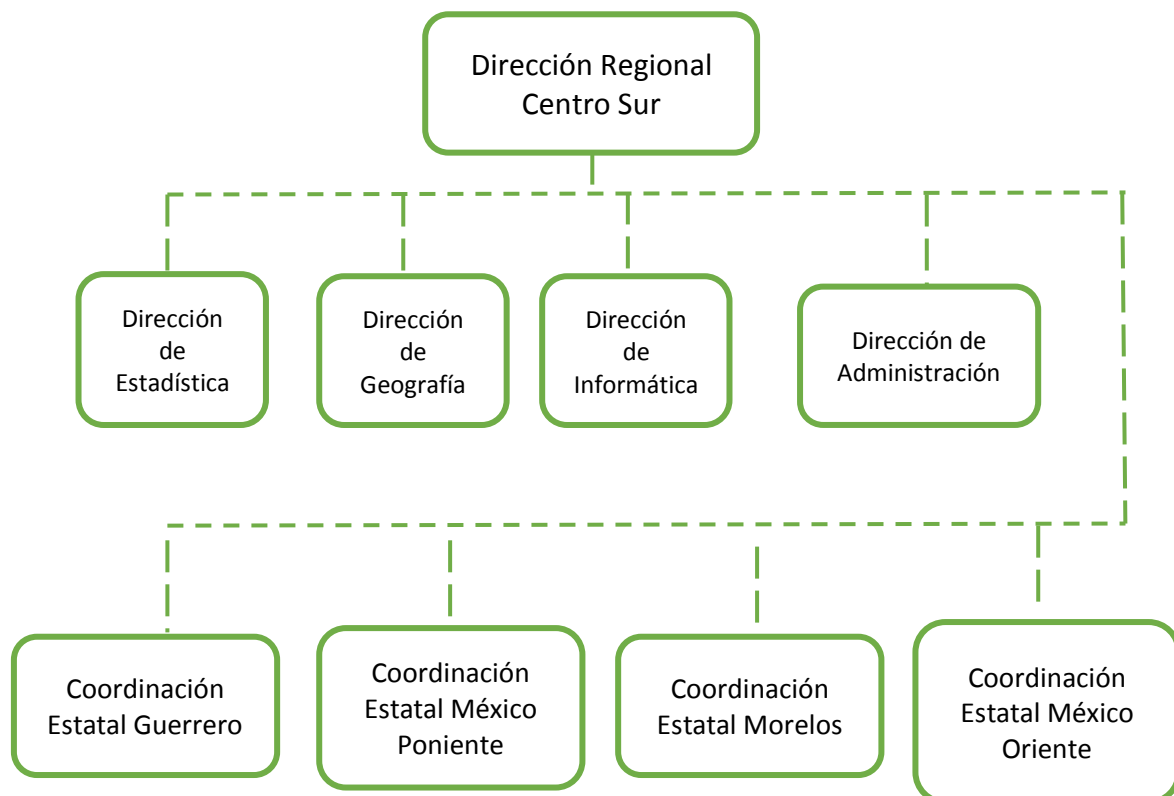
Dirección Regional Centro Sur

Dirección de Estadística

Dirección de Geografía

Dirección de Informática

Dirección de Administración

Coordinación Estatal Guerrero

Coordinación Estatal México Poniente

Coordinación Estatal Morelos

Coordinación Estatal México Oriente